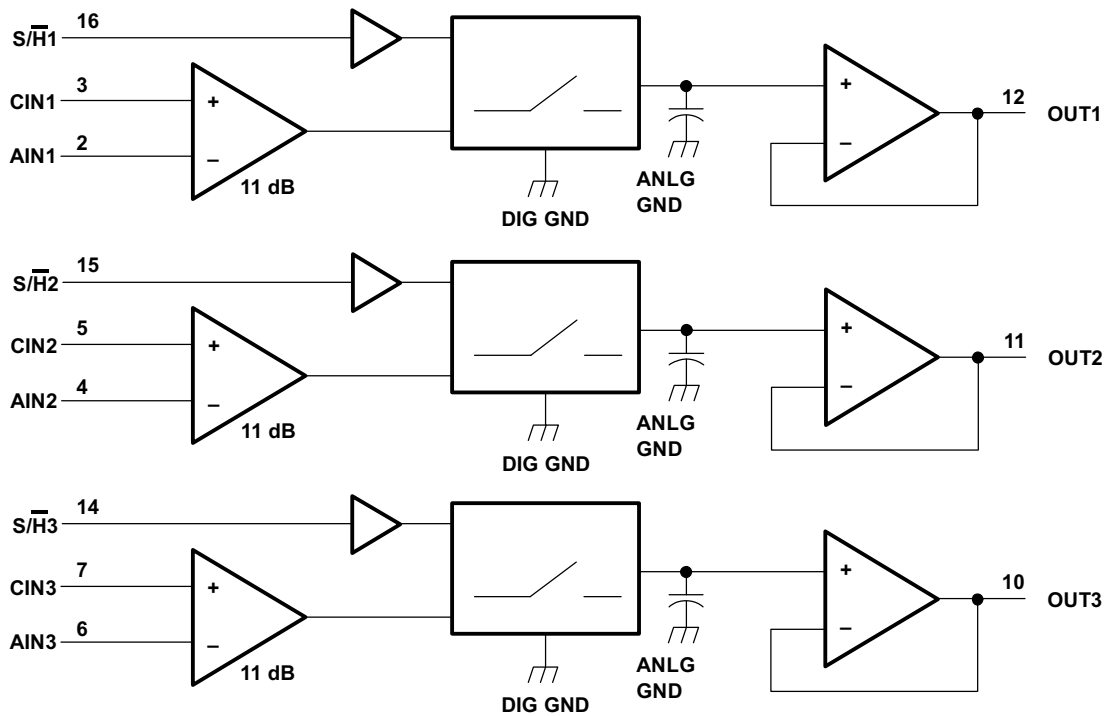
S/$\overline{H}$1 16
CIN1 3
AIN1 2
+
–
11 dB
DIG GND
ANLG GND
+
–
12 OUT1

S/$\overline{H}$2 15
CIN2 5
AIN2 4
+
–
11 dB
DIG GND
ANLG GND
+
–
11 OUT2

S/$\overline{H}$3 14
CIN3 7
AIN3 6
+
–
11 dB
DIG GND
ANLG GND
+
–
10 OUT3